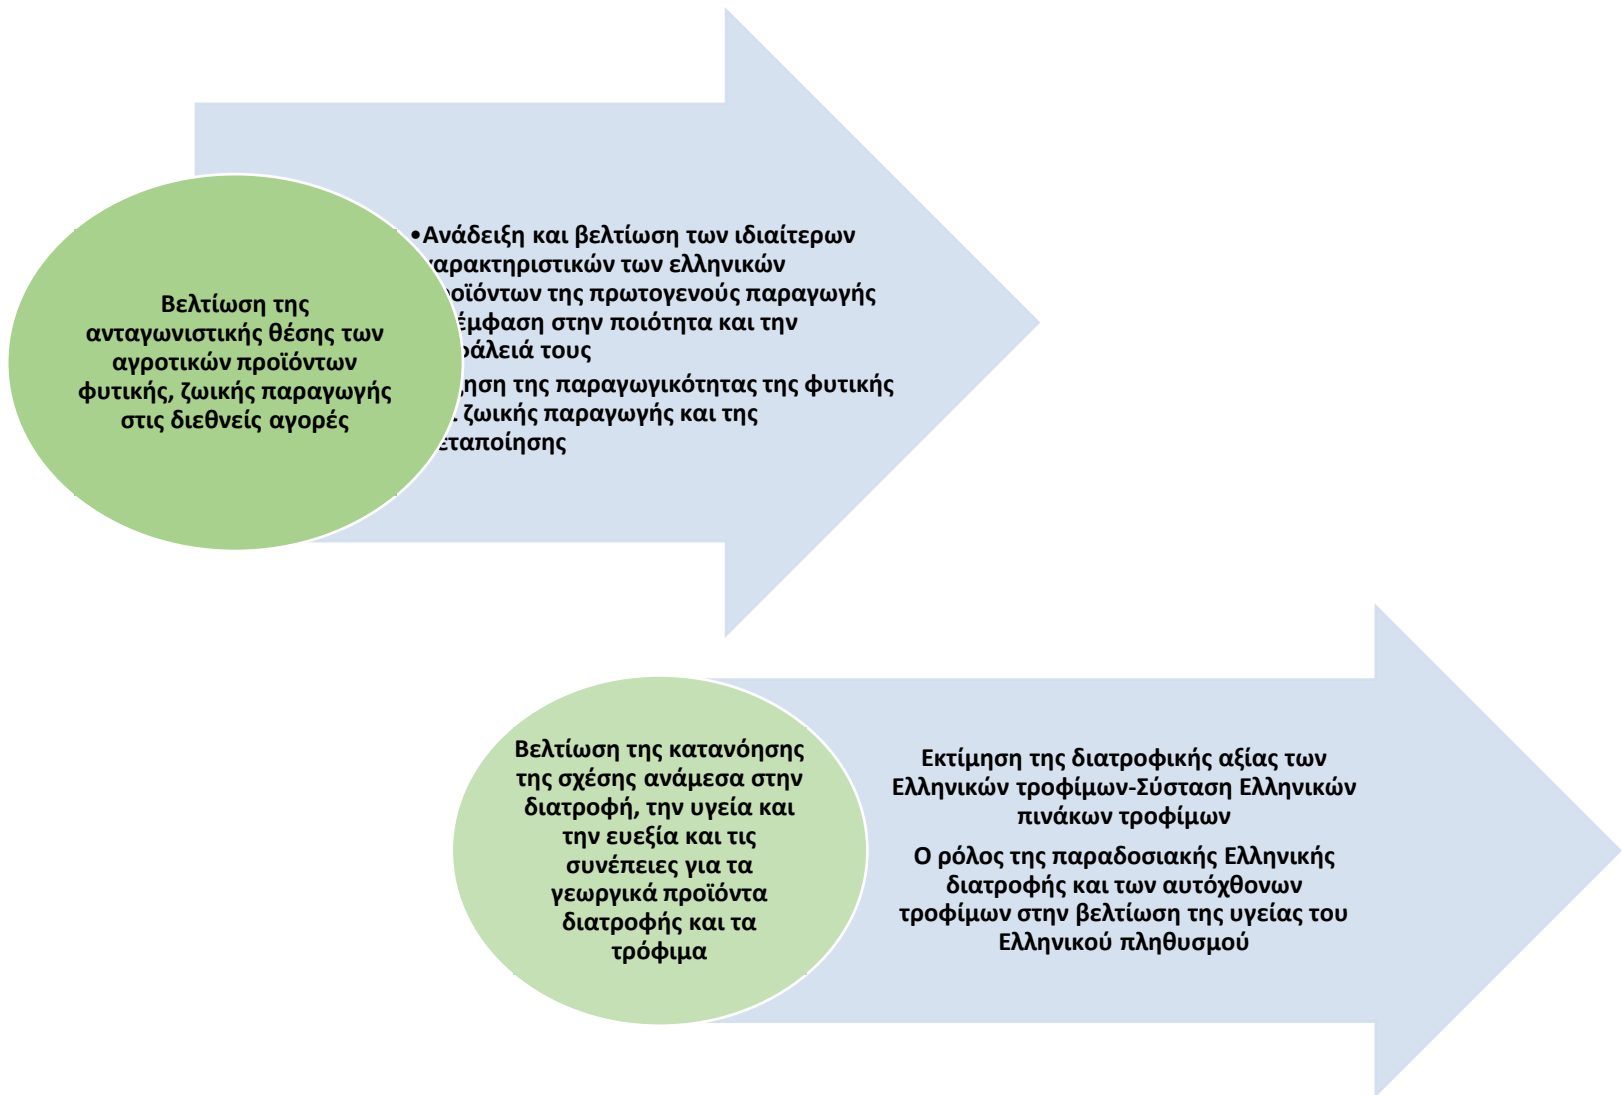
Βελτίωση της ανταγωνιστικής θέσης των αγροτικών προϊόντων φυτικής, ζωικής παραγωγής στις διεθνείς αγορές

•Ανάδειξη και βελτίωση των ιδιαίτερων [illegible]αρακτηριστικών των ελληνικών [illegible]οϊόντων της πρωτογενούς παραγωγής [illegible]έμφαση στην ποιότητα και την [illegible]άλειά τους

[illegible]ηση της παραγωγικότητας της φυτικής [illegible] ζωικής παραγωγής και της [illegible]εταποίησης

Βελτίωση της κατανόησης της σχέσης ανάμεσα στην διατροφή, την υγεία και την ευεξία και τις συνέπειες για τα γεωργικά προϊόντα διατροφής και τα τρόφιμα

Εκτίμηση της διατροφικής αξίας των Ελληνικών τροφίμων-Σύσταση Ελληνικών πινάκων τροφίμων

Ο ρόλος της παραδοσιακής Ελληνικής διατροφής και των αυτόχθονων τροφίμων στην βελτίωση της υγείας του Ελληνικού πληθυσμού